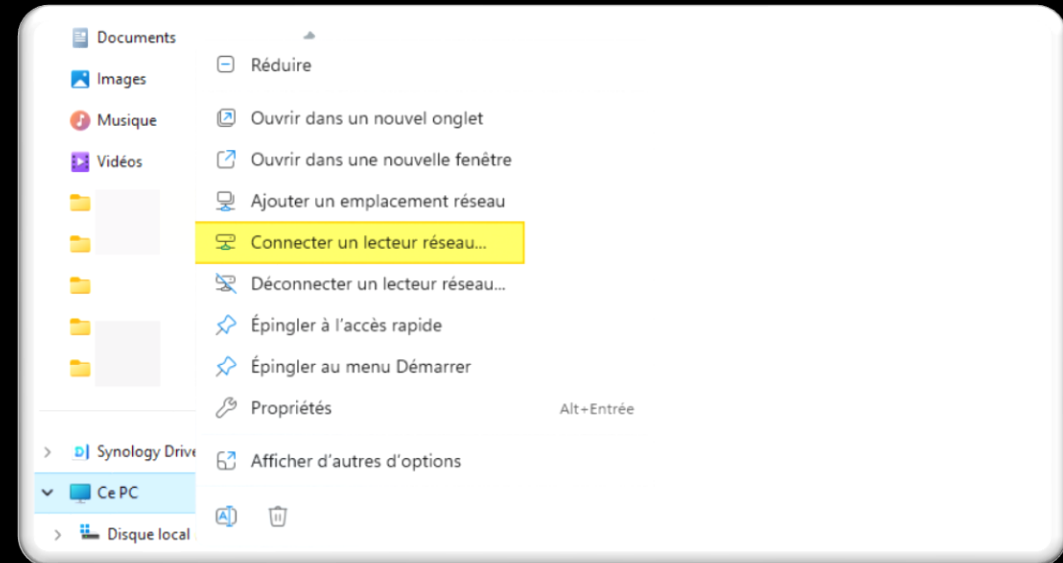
Documents
Images
Musique
Vidéos
Synology Drive
Ce PC
Disque local

Réduire
Ouvrir dans un nouvel onglet
Ouvrir dans une nouvelle fenêtre
Ajouter un emplacement réseau
Connecter un lecteur réseau...
Déconnecter un lecteur réseau...
Épingler à l'accès rapide
Épingler au menu Démarrer
Propriétés Alt+Entrée
Afficher d'autres d'options